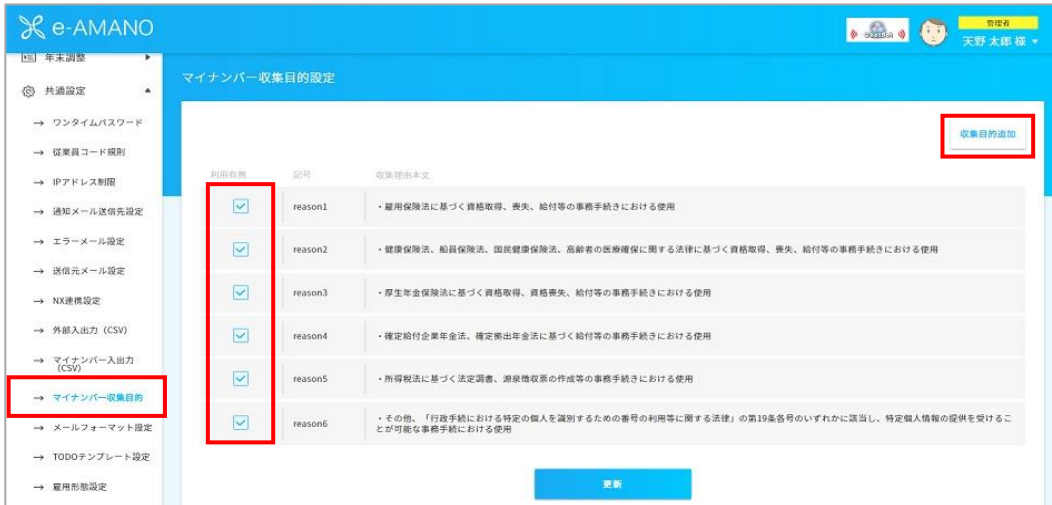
e-AMANO

管理者
天野 太郎 様

年末調整
共通設定
→ ワンタイムパスワード
→ 従業員コード規則
→ IPアドレス制限
→ 通知メール送信先設定
→ エラーメール設定
→ 送信元メール設定
→ NX連携設定
→ 外部入出力（CSV）
→ マイナンバー入出力（CSV）
→ マイナンバー収集目的
→ メールフォーマット設定
→ TODOテンプレート設定
→ 雇用形態設定

マイナンバー収集目的設定

収集目的追加

| 利用有無 | 記号 | 収集理由本文 |
|---|---|---|
| ☑ | reason1 | ・雇用保険法に基づく資格取得、喪失、給付等の事務手続きにおける使用 |
| ☑ | reason2 | ・健康保険法、船員保険法、国民健康保険法、高齢者の医療確保に関する法律に基づく資格取得、喪失、給付等の事務手続きにおける使用 |
| ☑ | reason3 | ・厚生年金保険法に基づく資格取得、資格喪失、給付等の事務手続きにおける使用 |
| ☑ | reason4 | ・確定給付企業年金法、確定拠出年金法に基づく給付等の事務手続きにおける使用 |
| ☑ | reason5 | ・所得税法に基づく法定調書、源泉徴収票の作成等の事務手続きにおける使用 |
| ☑ | reason6 | ・その他、「行政手続における特定の個人を識別するための番号の利用等に関する法律」の第19条各号のいずれかに該当し、特定個人情報の提供を受けることが可能な事務手続における使用 |

更新